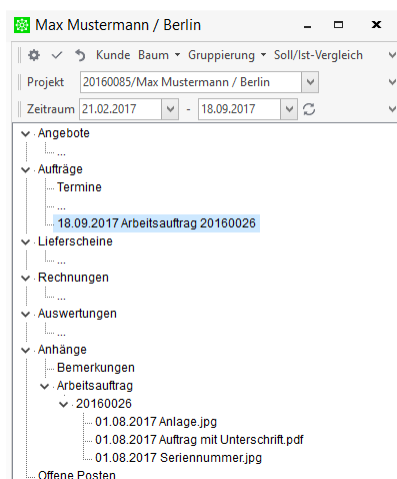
Max Mustermann / Berlin

Kunde Baum Gruppierung Soll/Ist-Vergleich

Projekt 20160085/Max Mustermann / Berlin

Zeitraum 21.02.2017 - 18.09.2017

Angebote
...
Aufträge
Termine
...
18.09.2017 Arbeitsauftrag 20160026
Lieferscheine
...
Rechnungen
...
Auswertungen
...
Anhänge
Bemerkungen
Arbeitsauftrag
20160026
01.08.2017 Anlage.jpg
01.08.2017 Auftrag mit Unterschrift.pdf
01.08.2017 Seriennummer.jpg
Offene Posten